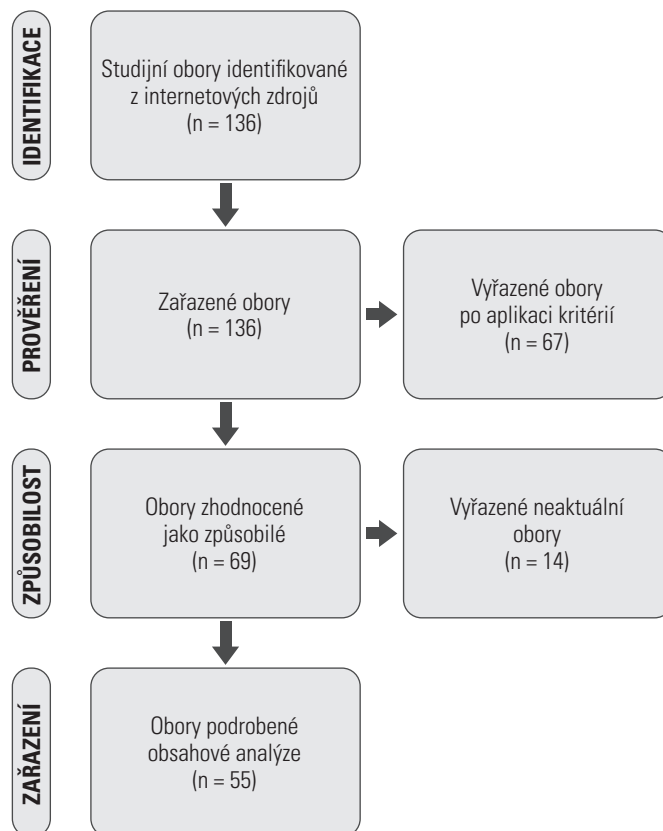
IDENTIFIKACE

Studijní obory identifikované z internetových zdrojů (n = 136)

PROVĚŘENÍ

Zařazené obory (n = 136)

Vyřazené obory po aplikaci kritérií (n = 67)

ZPŮSOBILOST

Obory zhodnocené jako způsobilé (n = 69)

Vyřazené neaktuální obory (n = 14)

ZAŘAZENÍ

Obory podrobené obsahové analýze (n = 55)